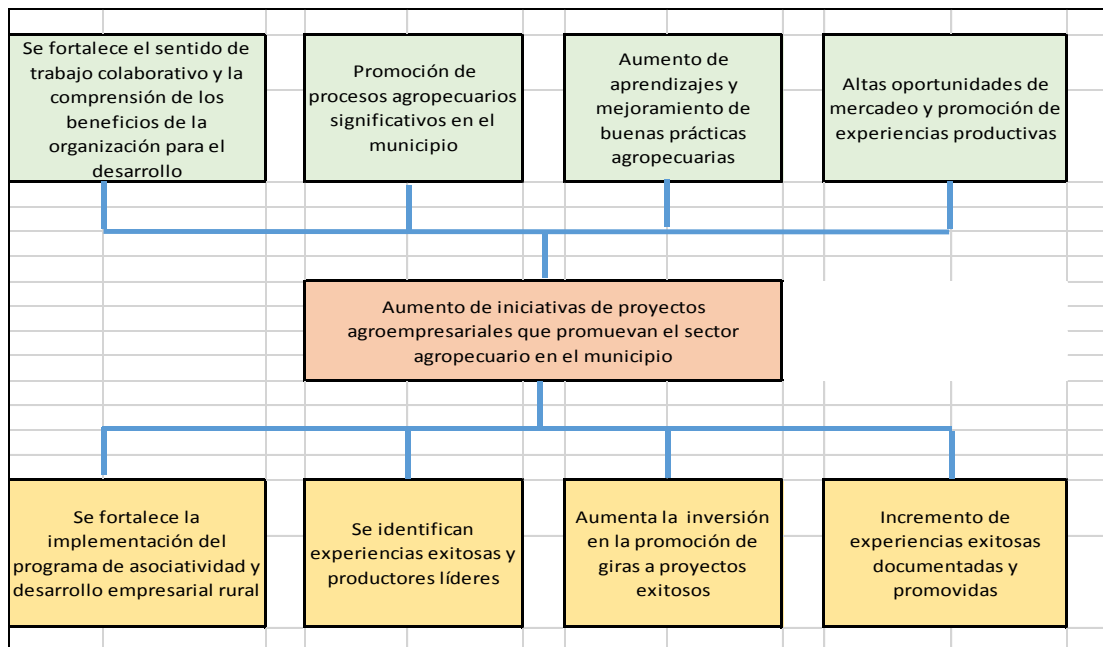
Se fortalece el sentido de trabajo colaborativo y la comprensión de los beneficios de la organización para el desarrollo

Promoción de procesos agropecuarios significativos en el municipio

Aumento de aprendizajes y mejoramiento de buenas prácticas agropecuarias

Altas oportunidades de mercadeo y promoción de experiencias productivas

Aumento de iniciativas de proyectos agroempresariales que promuevan el sector agropecuario en el municipio

Se fortalece la implementación del programa de asociatividad y desarrollo empresarial rural

Se identifican experiencias exitosas y productores líderes

Aumenta la inversión en la promoción de giras a proyectos exitosos

Incremento de experiencias exitosas documentadas y promovidas